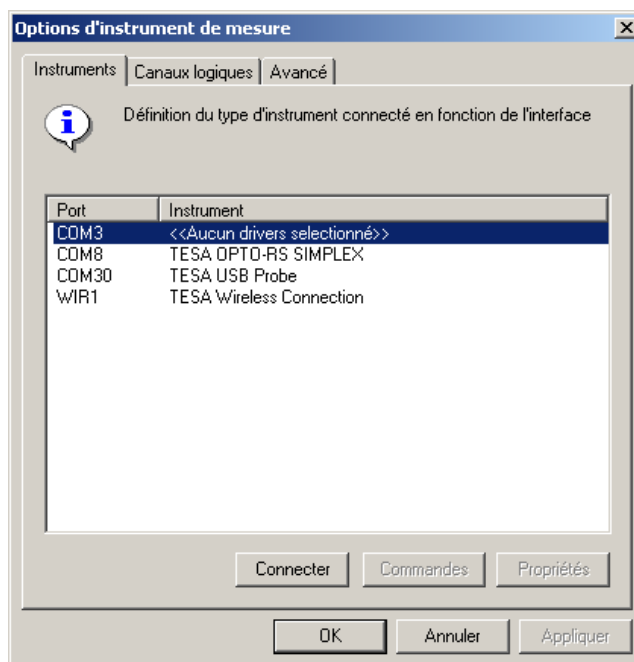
Options d'instrument de mesure

Instruments | Canaux logiques | Avancé

Définition du type d'instrument connecté en fonction de l'interface

| Port | Instrument |
|---|---|
| COM3 | <<Aucun drivers selectionné>> |
| COM8 | TESA OPTO-RS SIMPLEX |
| COM30 | TESA USB Probe |
| WIR1 | TESA Wireless Connection |

Connecter | Commandes | Propriétés

OK | Annuler | Appliquer